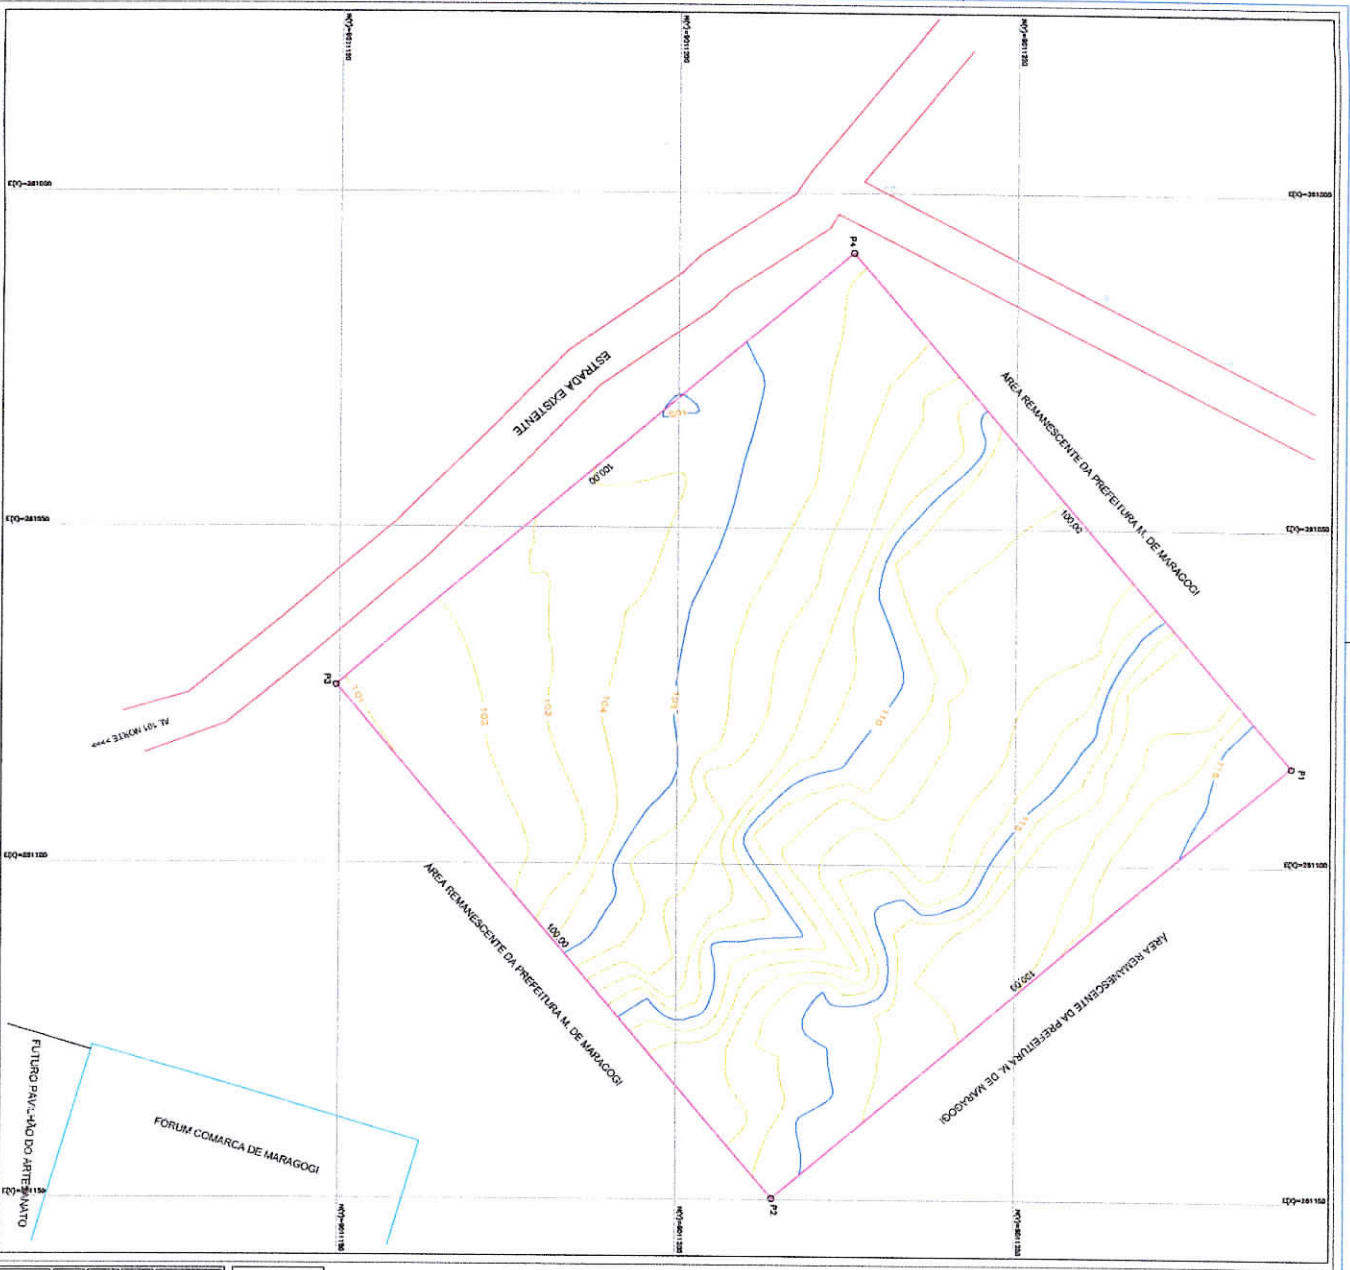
ESTRADA EXISTENTE

AREA REMANESCENTE DA PREFEITURA M. DE MARAGOGI

AREA REMANESCENTE DA PREFEITURA M. DE MARAGOGI

AREA REMANESCENTE DA PREFEITURA M. DE MARAGOGI

FORUM COMARCA DE MARAGOGI

FUTURO PAV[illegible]HÃO DO ARTE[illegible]NATO

AL 101 NORTE >>>>

P1
P2
P3
P4

100,00
100,00
100,00
100,00

101
102
103
104
105
110
115
115
110

E(X)=281000
E(X)=281050
E(X)=281100
E(X)=281150
E(X)=281000
E(X)=281050
E(X)=281100
E(X)=281150

N(Y)=8011150
N(Y)=8011200
N(Y)=8011250
N(Y)=8011150
N(Y)=8011200
N(Y)=8011250